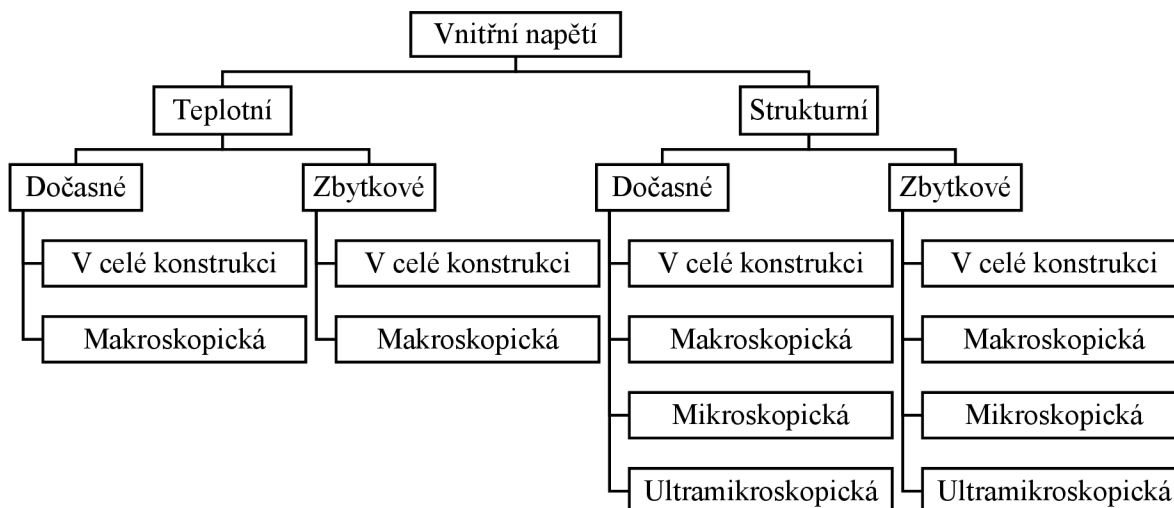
Vnitřní napětí

Teplotní

Dočasné
V celé konstrukci
Makroskopická

Zbytkové
V celé konstrukci
Makroskopická

Strukturní

Dočasné
V celé konstrukci
Makroskopická
Mikroskopická
Ultramikroskopická

Zbytkové
V celé konstrukci
Makroskopická
Mikroskopická
Ultramikroskopická